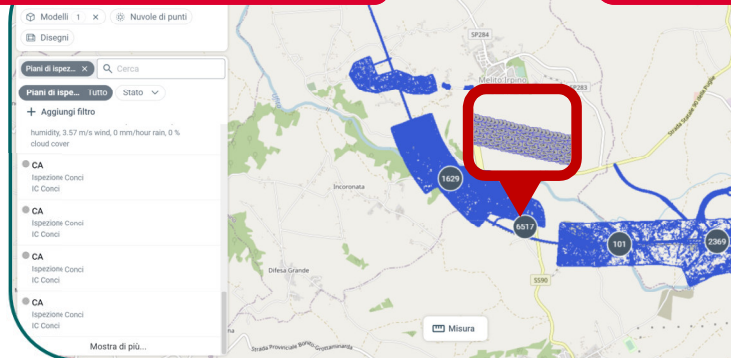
Modelli 1 × Nuvole di punti
Disegni
Piani di ispez... × Cerca
Piani di ispe... Tutto Stato
+ Aggiungi filtro
humidity, 3.57 m/s wind, 0 mm/hour rain, 0 % cloud cover
CA
Ispezione Conci
IC Conci
CA
Ispezione Conci
IC Conci
CA
Ispezione Conci
IC Conci
CA
Ispezione Conci
IC Conci
Mostra di più...
SP284
Melito Irpino
SP283
Strada Statale 90 delle Puglie
1629
Incoronata
6517
101
2369
Difesa Grande
SS90
Misura
Strada Provinciale Bonito Grottaminarda